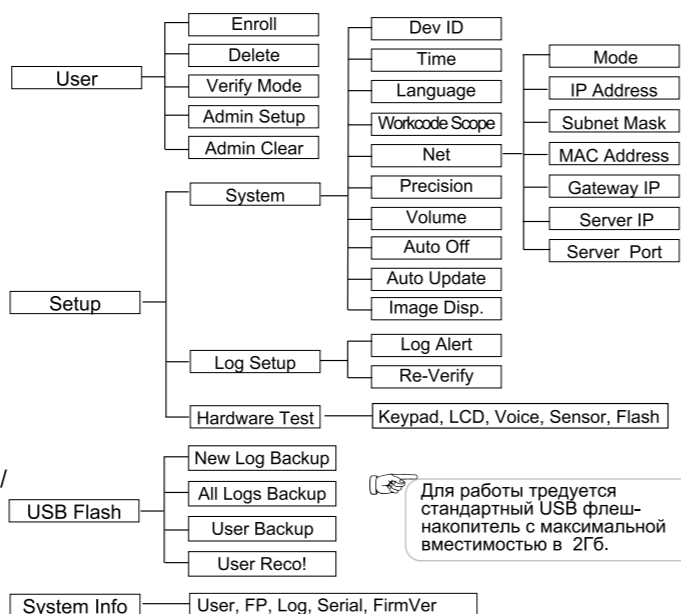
User

Enroll

Delete

Verify Mode

Admin Setup

Admin Clear

Setup

System

Dev ID

Time

Language

Workcode Scope

Net

Mode

IP Address

Subnet Mask

MAC Address

Gateway IP

Server IP

Server Port

Precision

Volume

Auto Off

Auto Update

Image Disp.

Log Setup

Log Alert

Re-Verify

Hardware Test

Keypad, LCD, Voice, Sensor, Flash

/

USB Flash

New Log Backup

All Logs Backup

User Backup

User Reco!

Для работы тредуется стандартный USB флеш-накопитель с максимальной вместимостью в 2Гб.

System Info

User, FP, Log, Serial, FirmVer